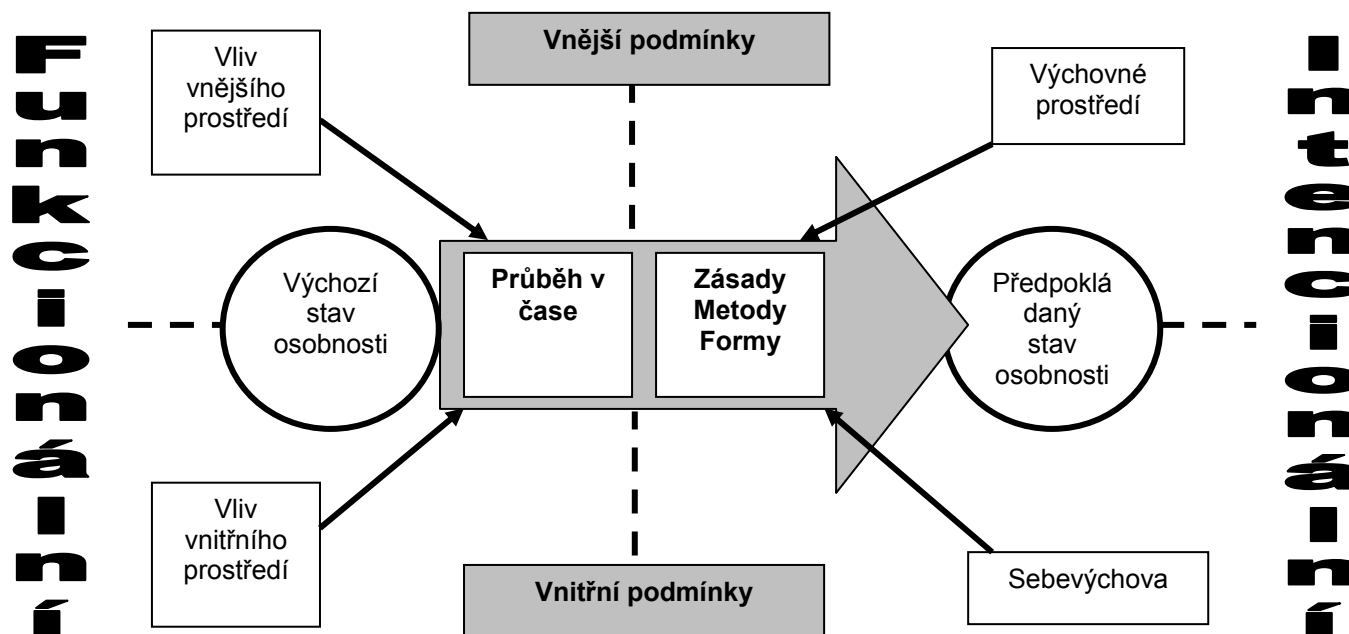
Funkcionální

Vliv vnějšího prostředí

Vnější podmínky

Výchovné prostředí

Intencionální

Výchozí stav osobnosti

Průběh v čase

Zásady Metody Formy

Předpoklá daný stav osobnosti

Vliv vnitřního prostředí

Vnitřní podmínky

Sebevýchova